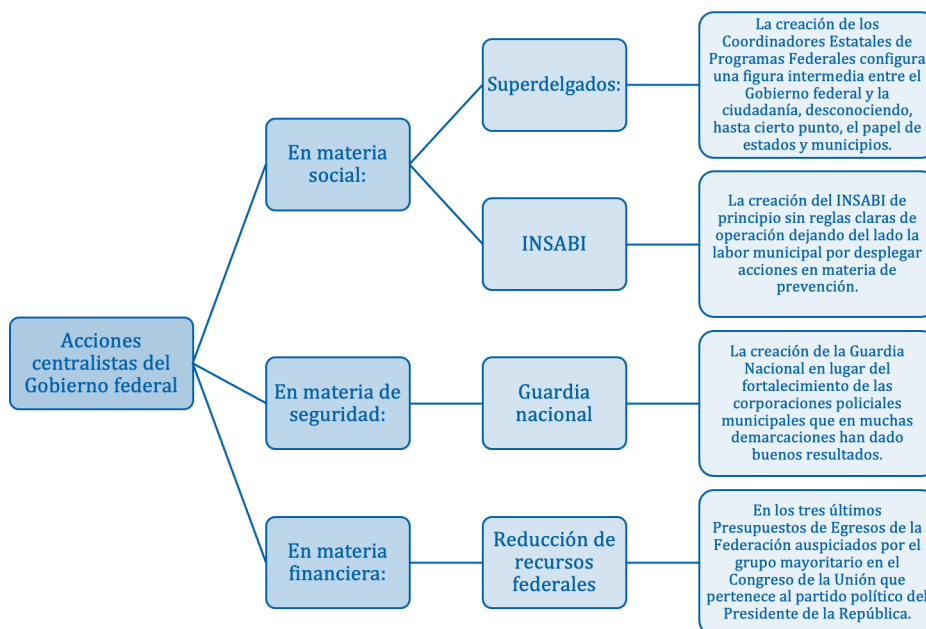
Acciones centralistas del Gobierno federal

En materia social:

Superdelgados:

La creación de los Coordinadores Estatales de Programas Federales configura una figura intermedia entre el Gobierno federal y la ciudadanía, desconociendo, hasta cierto punto, el papel de estados y municipios.

INSABI

La creación del INSABI de principio sin reglas claras de operación dejando del lado la labor municipal por desplegar acciones en materia de prevención.

En materia de seguridad:

Guardia nacional

La creación de la Guardia Nacional en lugar del fortalecimiento de las corporaciones policiales municipales que en muchas demarcaciones han dado buenos resultados.

En materia financiera:

Reducción de recursos federales

En los tres últimos Presupuestos de Egresos de la Federación auspiciados por el grupo mayoritario en el Congreso de la Unión que pertenece al partido político del Presidente de la República.